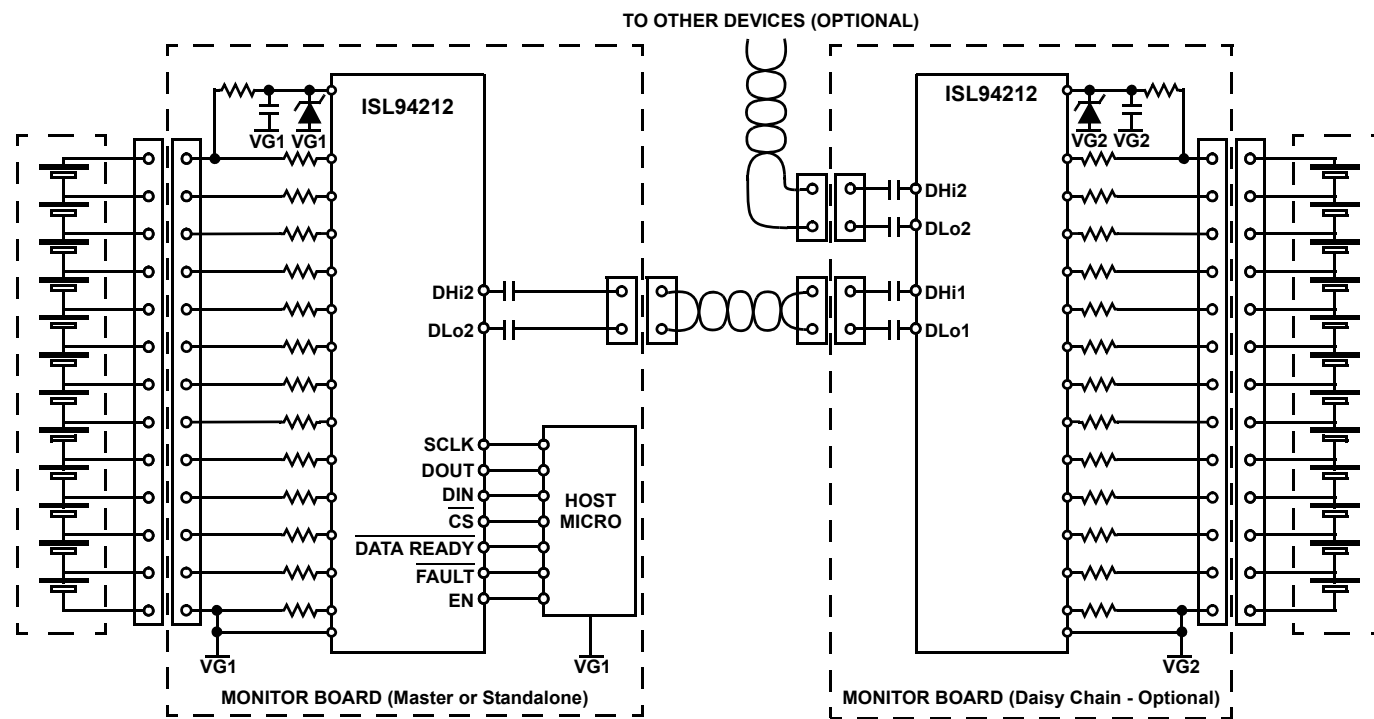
TO OTHER DEVICES (OPTIONAL)

ISL94212

VG1 VG1

DHi2

DLo2

SCLK

DOUT

DIN

$\overline{CS}$

$\overline{DATA\ READY}$

$\overline{FAULT}$

EN

HOST MICRO

VG1

VG1

MONITOR BOARD (Master or Standalone)

ISL94212

VG2 VG2

DHi2

DLo2

DHi1

DLo1

VG2

MONITOR BOARD (Daisy Chain - Optional)